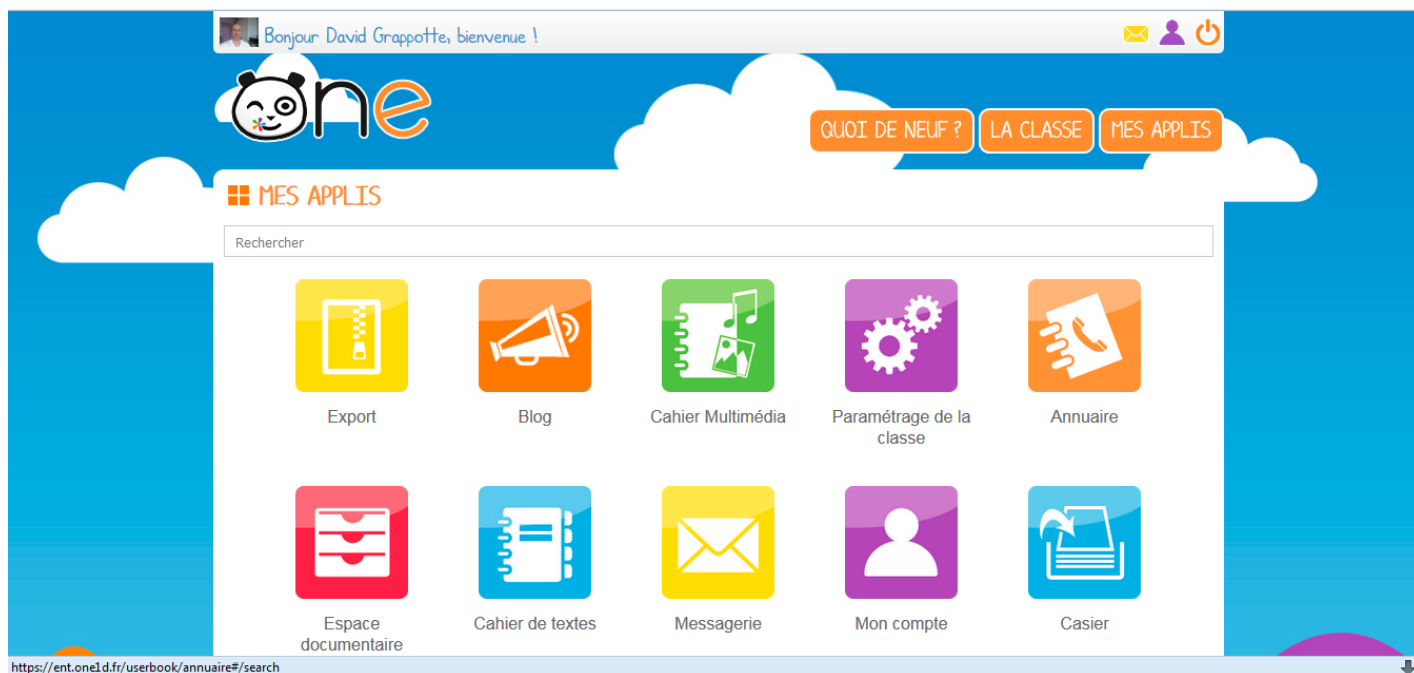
Bonjour David Grappotte, bienvenue !

One

QUOI DE NEUF ? LA CLASSE MES APPLIS

MES APPLIS

Rechercher

Export

Blog

Cahier Multimédia

Paramétrage de la classe

Annuaire

Espace documentaire

Cahier de textes

Messagerie

Mon compte

Casier

https://ent.one1d.fr/userbook/annuaire#/search